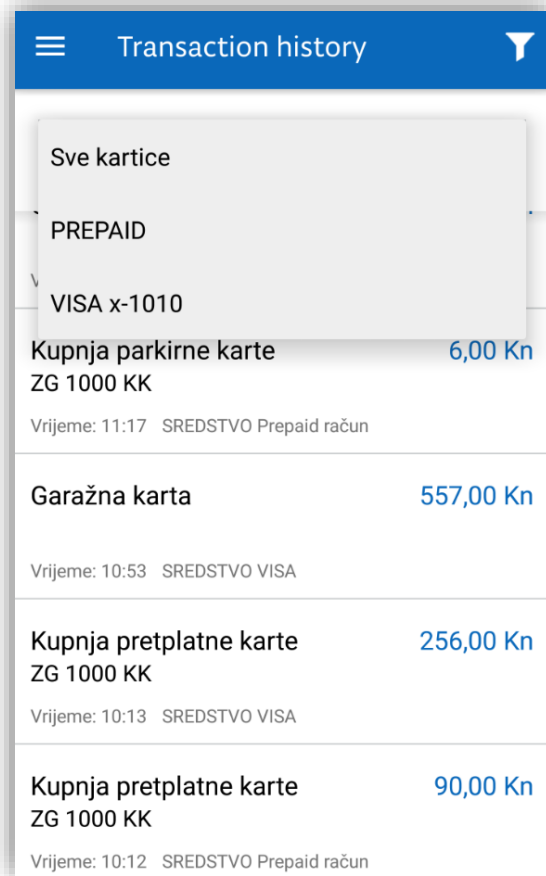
Transaction history

Sve kartice

PREPAID

VISA x-1010

Kupnja parkirne karte 6,00 Kn
ZG 1000 KK
Vrijeme: 11:17 SREDSTVO Prepaid račun

Garažna karta 557,00 Kn
Vrijeme: 10:53 SREDSTVO VISA

Kupnja pretplatne karte 256,00 Kn
ZG 1000 KK
Vrijeme: 10:13 SREDSTVO VISA

Kupnja pretplatne karte 90,00 Kn
ZG 1000 KK
Vrijeme: 10:12 SREDSTVO Prepaid račun